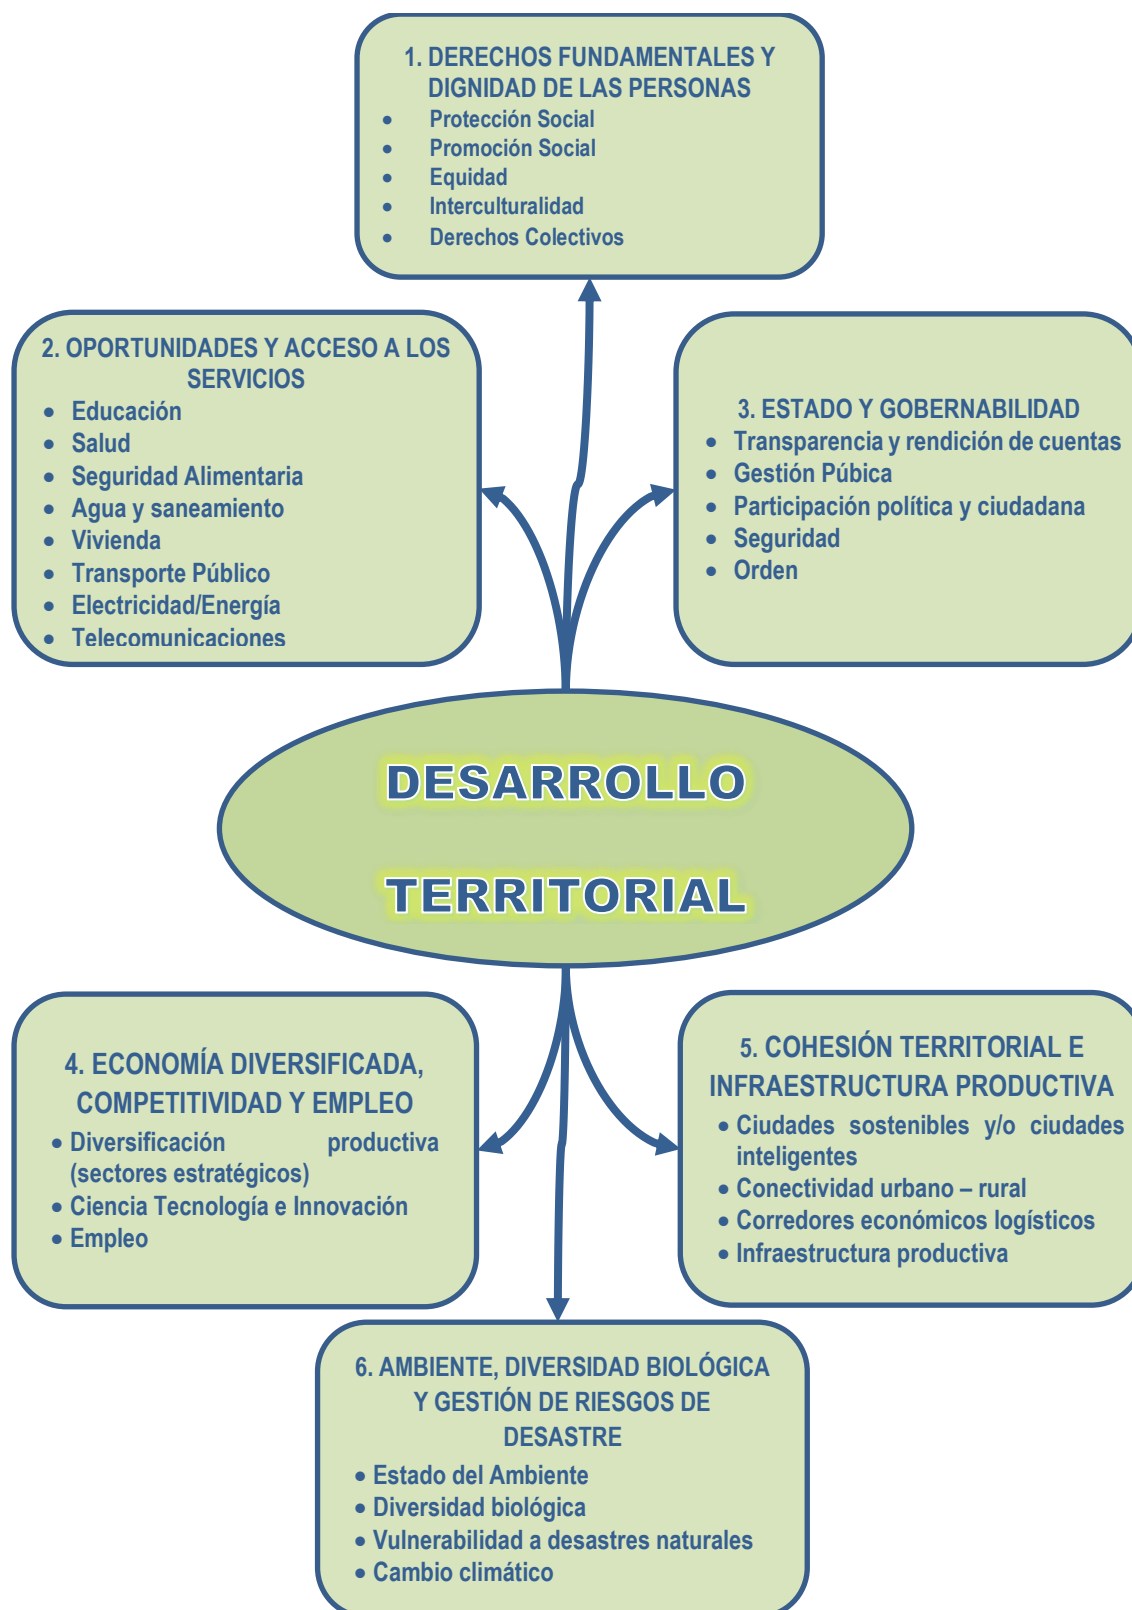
1. DERECHOS FUNDAMENTALES Y DIGNIDAD DE LAS PERSONAS
- Protección Social
- Promoción Social
- Equidad
- Interculturalidad
- Derechos Colectivos

2. OPORTUNIDADES Y ACCESO A LOS SERVICIOS
- Educación
- Salud
- Seguridad Alimentaria
- Agua y saneamiento
- Vivienda
- Transporte Público
- Electricidad/Energía
- Telecomunicaciones

3. ESTADO Y GOBERNABILIDAD
- Transparencia y rendición de cuentas
- Gestión Púbica
- Participación política y ciudadana
- Seguridad
- Orden

DESARROLLO

TERRITORIAL

4. ECONOMÍA DIVERSIFICADA, COMPETITIVIDAD Y EMPLEO
- Diversificación productiva (sectores estratégicos)
- Ciencia Tecnología e Innovación
- Empleo

5. COHESIÓN TERRITORIAL E INFRAESTRUCTURA PRODUCTIVA
- Ciudades sostenibles y/o ciudades inteligentes
- Conectividad urbano – rural
- Corredores económicos logísticos
- Infraestructura productiva

6. AMBIENTE, DIVERSIDAD BIOLÓGICA Y GESTIÓN DE RIESGOS DE DESASTRE
- Estado del Ambiente
- Diversidad biológica
- Vulnerabilidad a desastres naturales
- Cambio climático